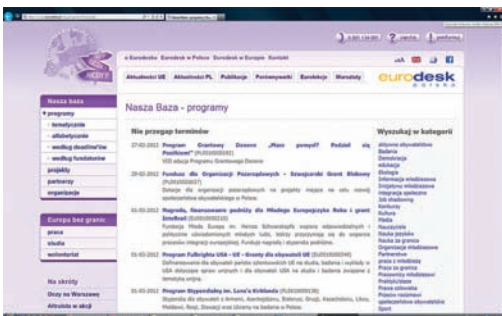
o Eurodesku Eurodesk w Polsce Eurodesk w Europie Kontakt

Aktualności UE Aktualności PL Publikacje Porozmawiaj Eurolekcje Narzędzia

eurodesk POLSKA

Nasza baza
programy
tematycznie
alfabetycznie
według deadline'ów
według fundatorów
projekty
partnerzy
organizacje

Europa bez granic
praca
studia
wolontariat

Na skróty
Oczy na Warszawę
Aktualni w akcji

Nasza Baza - programy

Nie przegap terminów

27-02-2012 Program Grantowy Dzwonu „Masz pomysł? Podziel się Pozitiwnie!" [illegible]

29-02-2012 Fundusz dla Organizacji Pozarządowych - Szwajcarski Grant Blokowy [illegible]

01-03-2012 Nagroda, finansowanie podróży dla Młodego Europejczyka Roku i grant Interkult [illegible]

01-03-2012 Program Fulbrighta USA - UE - Granty dla obywateli UE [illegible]

01-03-2012 Program Stypendialny im. Lane'a Kirklanda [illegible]

Wyszukaj w kategorii
aktywne obywatelstwo
Badania
Demokracja
edukacja
Ekologia
Informacja młodzieżowa
Instytucje młodzieżowe
integracja społeczna
Job shadowing
Kariera
Kultura
Media
Nauczyciele
Nauka języków
Nauka za granicą
Organizacje młodzieżowe
Partnerstwo
praca z młodzieżą
Praca za granicą
Prawa człowieka
Praktyki/staże
Prawo obywatela
Polityka
społeczeństwo obywatelskie
Sport